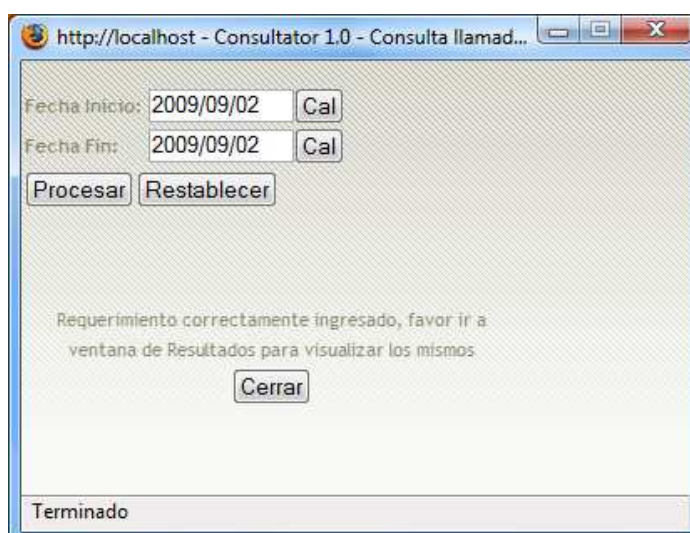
http://localhost - Consultator 1.0 - Consulta llamad...

Fecha Inicio: 2009/09/02 Cal
Fecha Fin: 2009/09/02 Cal
Procesar Restablecer

Requerimiento correctamente ingresado, favor ir a ventana de Resultados para visualizar los mismos

Cerrar

Terminado